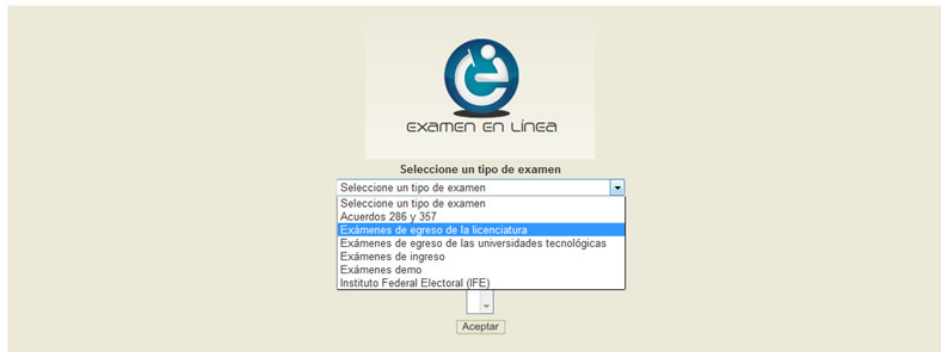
EXAMEN EN LÍNEA

Seleccione un tipo de examen

Seleccione un tipo de examen

Seleccione un tipo de examen
Acuerdos 286 y 357
Exámenes de egreso de la licenciatura
Exámenes de egreso de las universidades tecnológicas
Exámenes de ingreso
Exámenes demo
Instituto Federal Electoral (IFE)

Aceptar